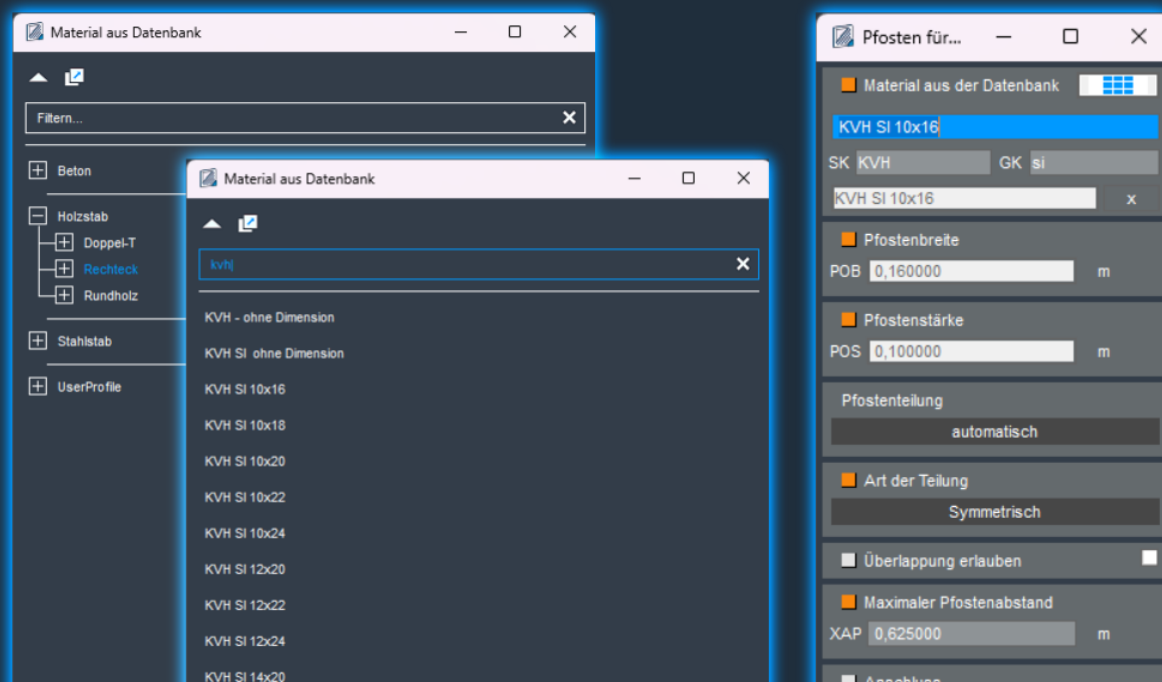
Material aus Datenbank

Filtern...

Beton

Holzstab

Doppel-T

Rechteck

Rundholz

Stahlstab

UserProfile

Material aus Datenbank

kvh|

KVH - ohne Dimension

KVH SI ohne Dimension

KVH SI 10x16

KVH SI 10x18

KVH SI 10x20

KVH SI 10x22

KVH SI 10x24

KVH SI 12x20

KVH SI 12x22

KVH SI 12x24

KVH SI 14x20

Pfosten für...

Material aus der Datenbank

KVH SI 10x16

SK KVH GK si

KVH SI 10x16 x

Pfostenbreite

POB 0,160000 m

Pfostenstärke

POS 0,100000 m

Pfostenteilung

automatisch

Art der Teilung

Symmetrisch

Überlappung erlauben

Maximaler Pfostenabstand

XAP 0,625000 m

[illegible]